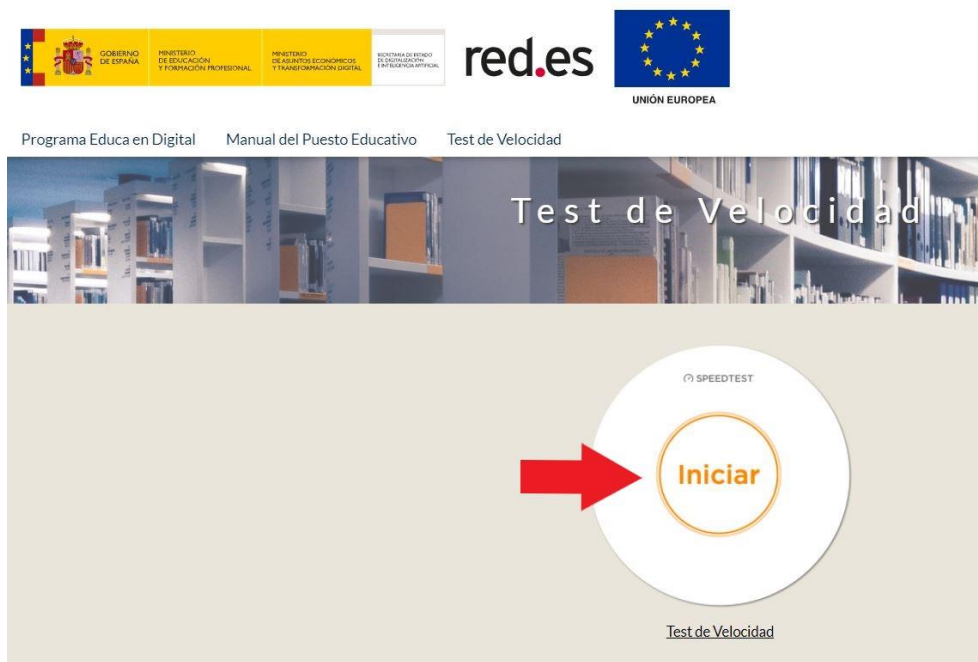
GOBIERNO DE ESPAÑA
MINISTERIO DE EDUCACIÓN Y FORMACIÓN PROFESIONAL
MINISTERIO DE ASUNTOS ECONÓMICOS Y TRANSFORMACIÓN DIGITAL
SECRETARÍA DE ESTADO DE DIGITALIZACIÓN E INTELIGENCIA ARTIFICIAL
red.es
UNIÓN EUROPEA

Programa Educa en Digital
Manual del Puesto Educativo
Test de Velocidad

Test de Velocidad

SPEEDTEST
Iniciar

Test de Velocidad